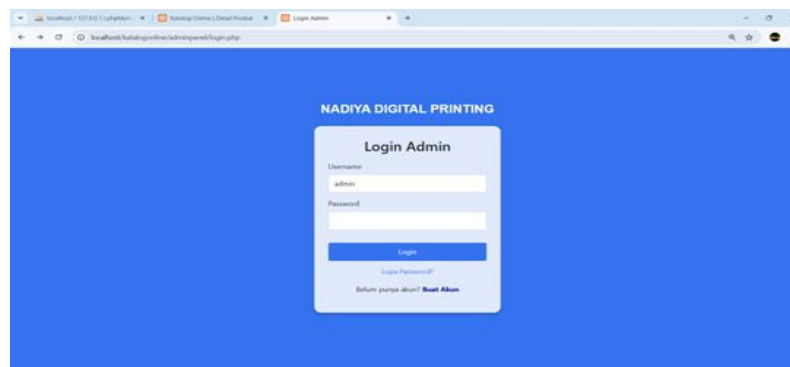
localhost / 127.0.0.1 | phpMyA... ×
Katalog Online | Detail Produk ×
Login Admin ×
localhost/katalogonline/adminpanel/login.php

NADIYA DIGITAL PRINTING

Login Admin

Username
admin
Password

Login

Lupa Password?

Belum punya akun? Buat Akun